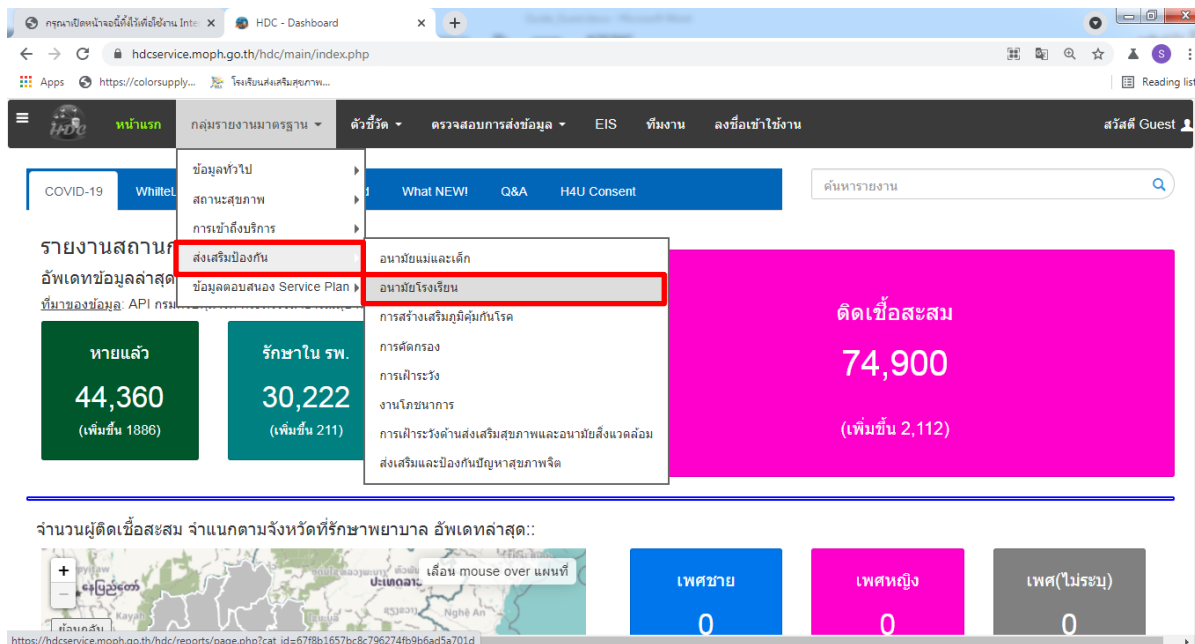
กรุณาเปิดหน้านี้ทิ้งไว้เพื่อใช้งาน Inte
HDC - Dashboard
hdcservice.moph.go.th/hdc/main/index.php
Apps https://colorsupply... โรงเรียนส่งเสริมสุขภาพ...
Reading list

หน้าแรก กลุ่มรายงานมาตรฐาน ตัวชี้วัด ตรวจสอบการส่งข้อมูล EIS ทีมงาน ลงชื่อเข้าใช้งาน สวัสดี Guest

ข้อมูลทั่วไป
สถานะสุขภาพ
การเข้าถึงบริการ
ส่งเสริมป้องกัน
ข้อมูลตอบสนอง Service Plan

อนามัยแม่และเด็ก
อนามัยโรงเรียน
การสร้างเสริมภูมิคุ้มกันโรค
การคัดกรอง
การเฝ้าระวัง
งานโภชนาการ
การเฝ้าระวังด้านส่งเสริมสุขภาพและอนามัยสิ่งแวดล้อม
ส่งเสริมและป้องกันปัญหาสุขภาพจิต

COVID-19 WhiteL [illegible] What NEW! Q&A H4U Consent
ค้นหารายงาน

รายงานสถานก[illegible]
อัพเดทข้อมูลล่าสุ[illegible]
ที่มาของข้อมูล: API กรม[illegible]

หายแล้ว
44,360
(เพิ่มขึ้น 1886)

รักษาใน รพ.
30,222
(เพิ่มขึ้น 211)

ติดเชื้อสะสม
74,900
(เพิ่มขึ้น 2,112)

จำนวนผู้ติดเชื้อสะสม จำแนกตามจังหวัดที่รักษาพยาบาล อัพเดทล่าสุด::
เลื่อน mouse over แผนที่
ย้อนกลับ
เพศชาย
0
เพศหญิง
0
เพศ(ไม่ระบุ)
0
https://hdcservice.moph.go.th/hdc/reports/page.php?cat_id=67f8b1657bc8c796274fb9b6ad5a701d